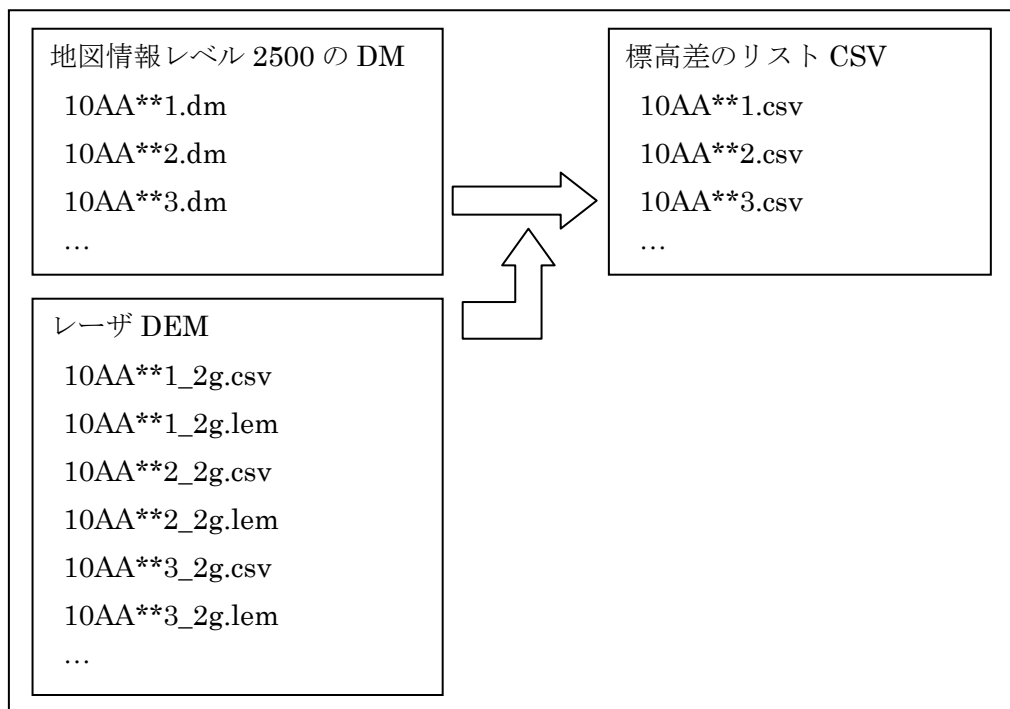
地図情報レベル 2500 の DM

10AA**1.dm

10AA**2.dm

10AA**3.dm

…

標高差のリスト CSV

10AA**1.csv

10AA**2.csv

10AA**3.csv

…

レーザ DEM

10AA**1_2g.csv

10AA**1_2g.lem

10AA**2_2g.csv

10AA**2_2g.lem

10AA**3_2g.csv

10AA**3_2g.lem

…